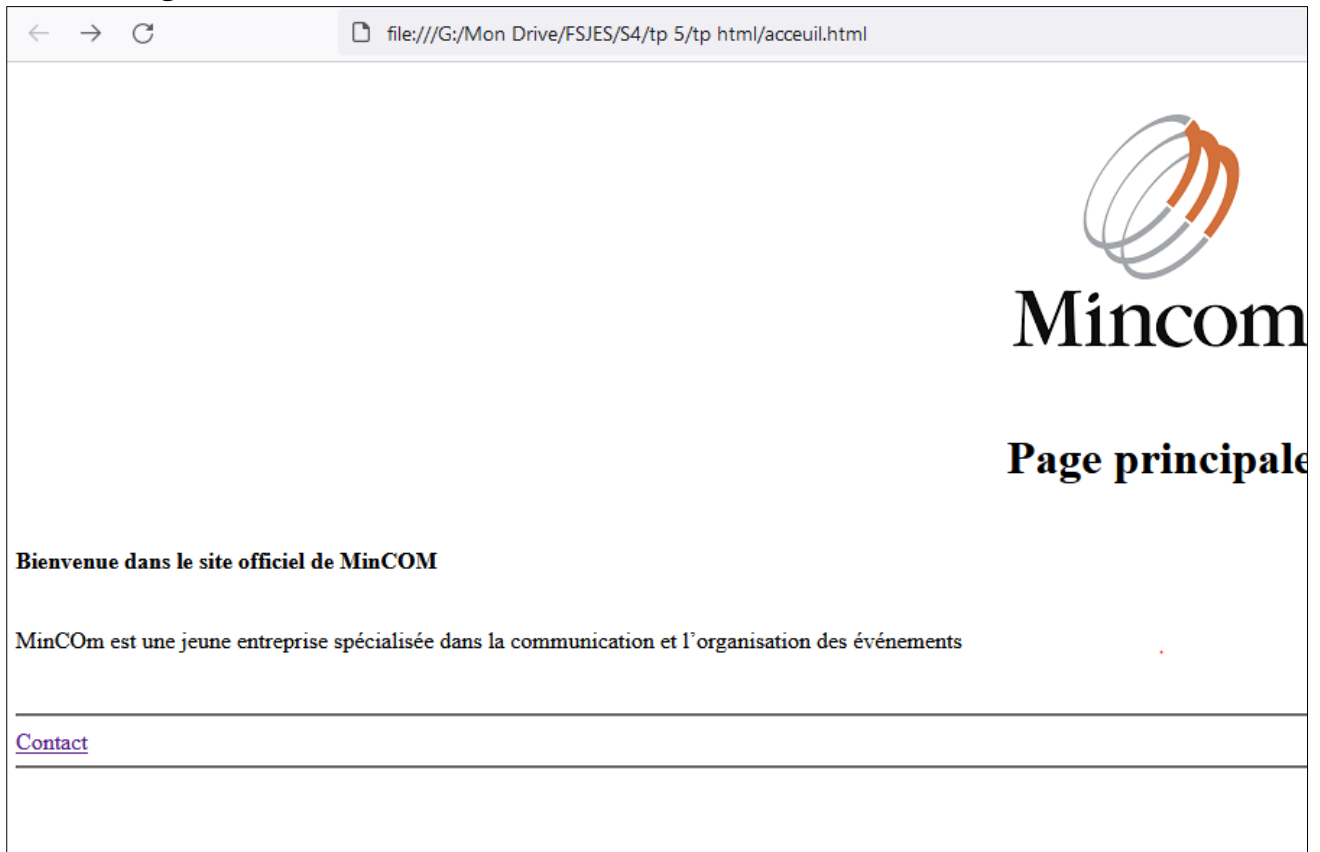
file:///G:/Mon Drive/FSJES/S4/tp 5/tp html/acceuil.html

Mincom

Page principale

Bienvenue dans le site officiel de MinCOM

MinCOm est une jeune entreprise spécialisée dans la communication et l'organisation des événements

Contact